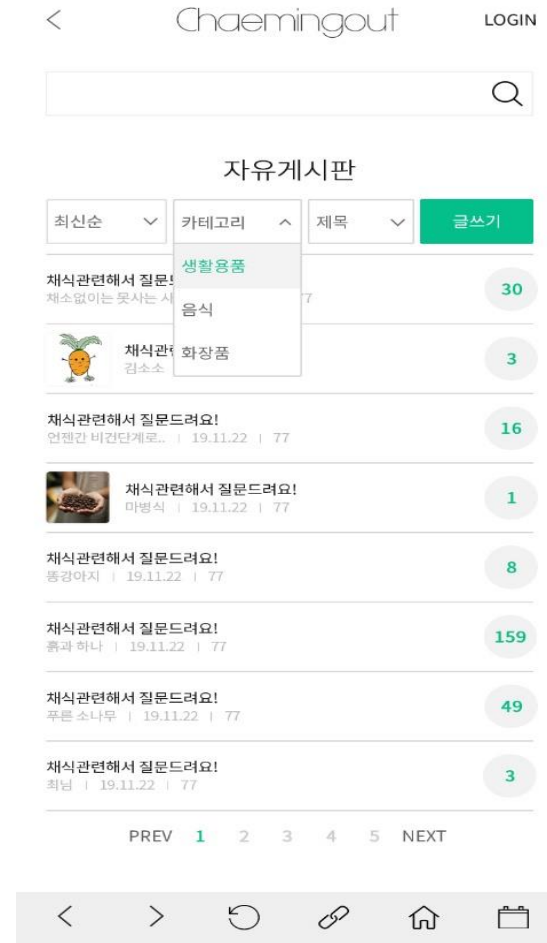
< Chaemingout LOGIN

자유게시판

최신순 카테고리 제목 글쓰기

생활용품
음식
화장품

채식관련해서 질문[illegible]
채소없이는 못사는 사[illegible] 77
30

채식관련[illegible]
김소소
3

채식관련해서 질문드려요!
언젠간 비건단계로... | 19.11.22 | 77
16

채식관련해서 질문드려요!
마병식 | 19.11.22 | 77
1

채식관련해서 질문드려요!
똥강아지 | 19.11.22 | 77
8

채식관련해서 질문드려요!
흙과 하나 | 19.11.22 | 77
159

채식관련해서 질문드려요!
푸른 소나무 | 19.11.22 | 77
49

채식관련해서 질문드려요!
최님 | 19.11.22 | 77
3

PREV 1 2 3 4 5 NEXT